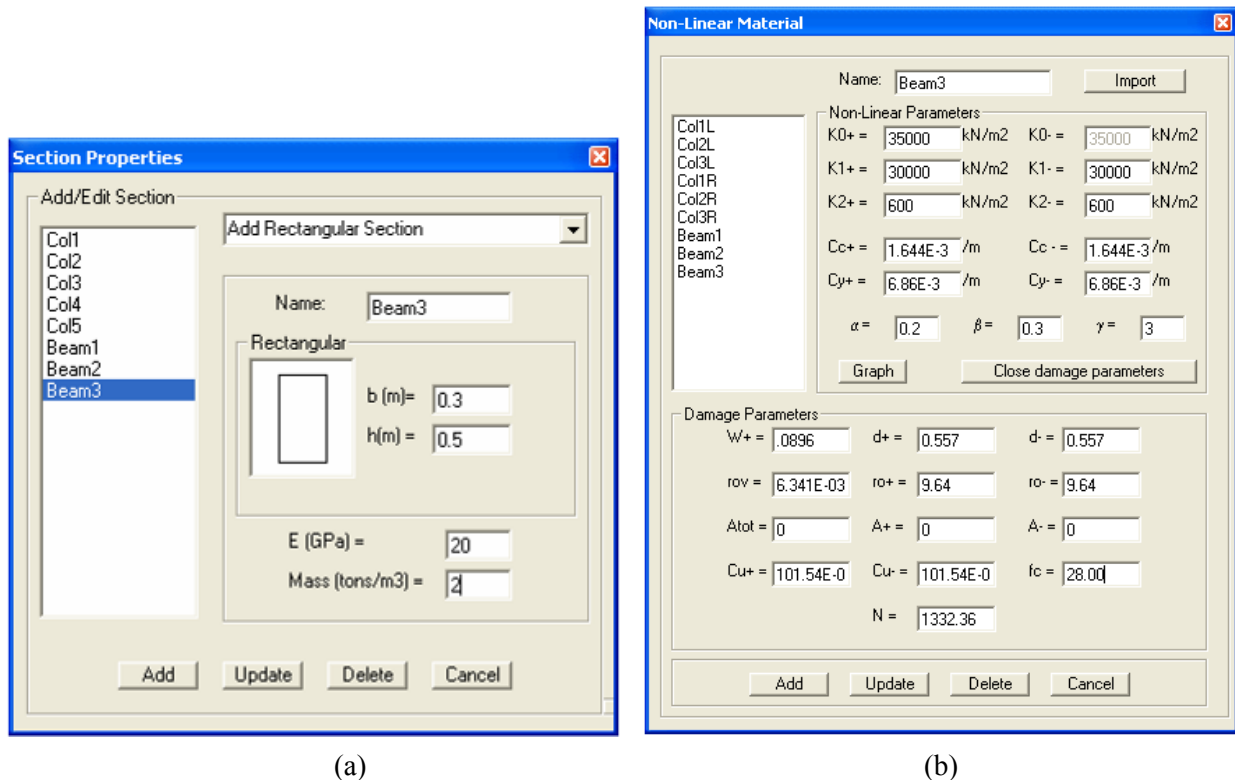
Section Properties

Add/Edit Section

Col1
Col2
Col3
Col4
Col5
Beam1
Beam2
Beam3

Add Rectangular Section

Name: Beam3

Rectangular

b (m)= 0.3
h(m) = 0.5

E (GPa) = 20
Mass (tons/m3) = 2

Add Update Delete Cancel

(a)

Non-Linear Material

Name: Beam3 Import

Col1L
Col2L
Col3L
Col1R
Col2R
Col3R
Beam1
Beam2
Beam3

Non-Linear Parameters

K0+ = 35000 kN/m2 K0- = 35000 kN/m2
K1+ = 30000 kN/m2 K1- = 30000 kN/m2
K2+ = 600 kN/m2 K2- = 600 kN/m2

Cc+ = 1.644E-3 /m Cc - = 1.644E-3 /m
Cy+ = 6.86E-3 /m Cy- = 6.86E-3 /m

$\alpha$ = 0.2 $\beta$ = 0.3 $\gamma$ = 3

Graph Close damage parameters

Damage Parameters

W+ = .0896 d+ = 0.557 d- = 0.557
rov = 6.341E-03 ro+ = 9.64 ro- = 9.64
Atot = 0 A+ = 0 A- = 0
Cu+ = 101.54E-0 Cu- = 101.54E-0 fc = 28.00
N = 1332.36

Add Update Delete Cancel

(b)